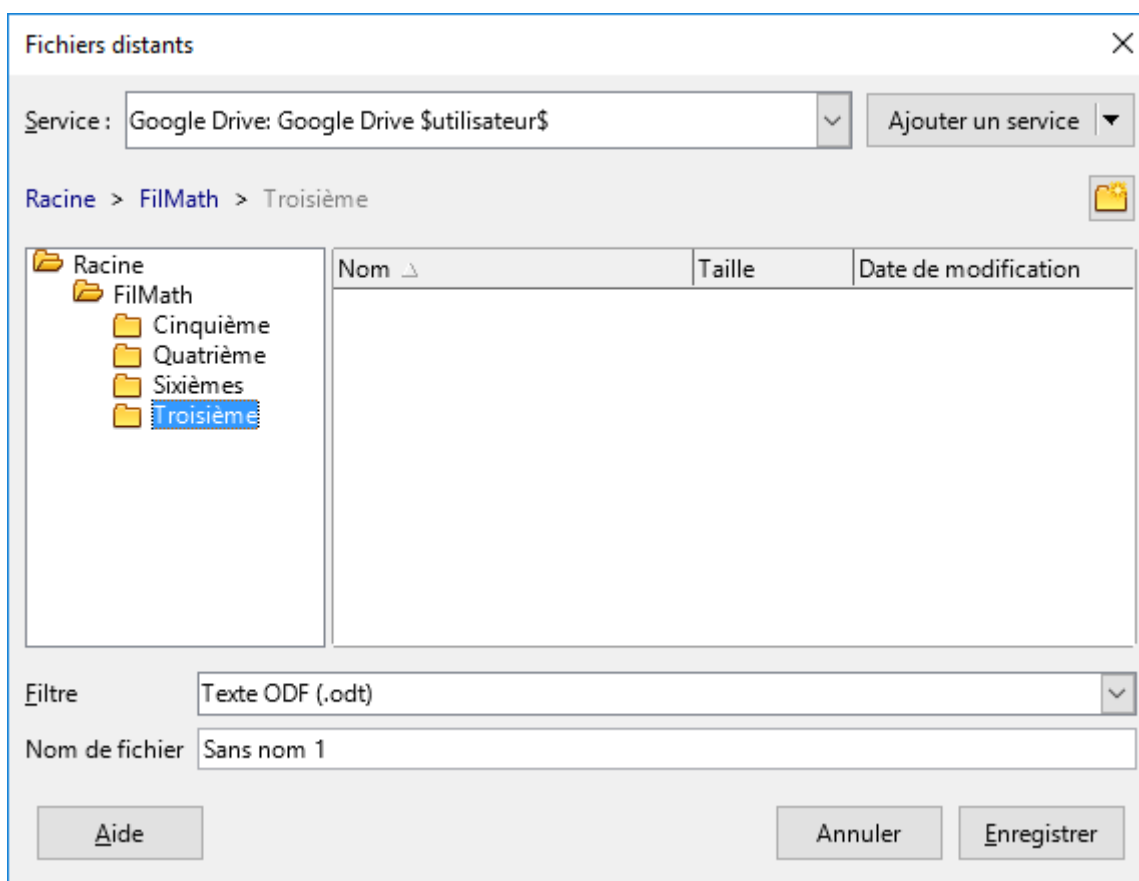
Fichiers distants

Service : Google Drive: Google Drive $utilisateur$

Ajouter un service

Racine > FilMath > Troisième

Racine
FilMath
Cinquième
Quatrième
Sixièmes
Troisième

| Nom | Taille | Date de modification |
|---|---|---|

Filtre Texte ODF (.odt)

Nom de fichier Sans nom 1

Aide

Annuler

Enregistrer